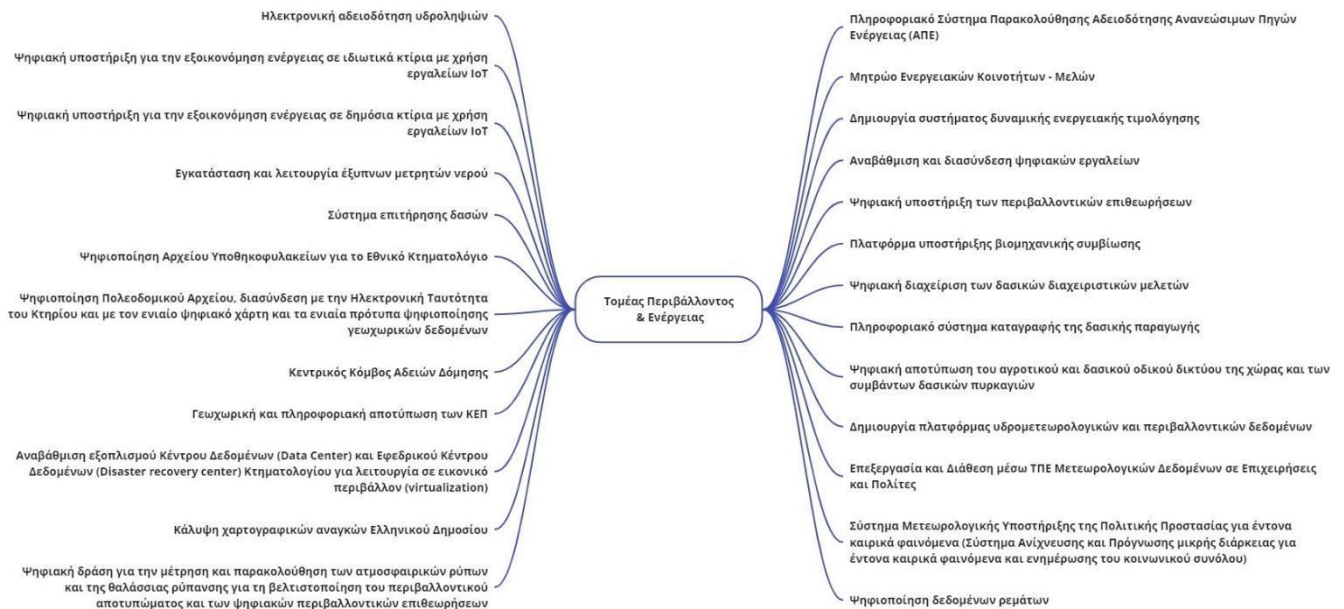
Τομέας Περιβάλλοντος & Ενέργειας

Ηλεκτρονική αδειοδότηση υδροληψιών

Ψηφιακή υποστήριξη για την εξοικονόμηση ενέργειας σε ιδιωτικά κτίρια με χρήση εργαλείων IoT

Ψηφιακή υποστήριξη για την εξοικονόμηση ενέργειας σε δημόσια κτίρια με χρήση εργαλείων IoT

Εγκατάσταση και λειτουργία έξυπνων μετρητών νερού

Σύστημα επιτήρησης δασών

Ψηφιοποίηση Αρχείου Υποθηκοφυλακείων για το Εθνικό Κτηματολόγιο

Ψηφιοποίηση Πολεοδομικού Αρχείου, διασύνδεση με την Ηλεκτρονική Ταυτότητα του Κτηρίου και με τον ενιαίο ψηφιακό χάρτη και τα ενιαία πρότυπα ψηφιοποίησης γεωχωρικών δεδομένων

Κεντρικός Κόμβος Αδειών Δόμησης

Γεωχωρική και πληροφοριακή αποτύπωση των ΚΕΠ

Αναβάθμιση εξοπλισμού Κέντρου Δεδομένων (Data Center) και Εφεδρικού Κέντρου Δεδομένων (Disaster recovery center) Κτηματολογίου για λειτουργία σε εικονικό περιβάλλον (virtualization)

Κάλυψη χαρτογραφικών αναγκών Ελληνικού Δημοσίου

Ψηφιακή δράση για την μέτρηση και παρακολούθηση των ατμοσφαιρικών ρύπων και της θαλάσσιας ρύπανσης για τη βελτιστοποίηση του περιβαλλοντικού αποτυπώματος και των ψηφιακών περιβαλλοντικών επιθεωρήσεων

Πληροφοριακό Σύστημα Παρακολούθησης Αδειοδότησης Ανανεώσιμων Πηγών Ενέργειας (ΑΠΕ)

Μητρώο Ενεργειακών Κοινοτήτων - Μελών

Δημιουργία συστήματος δυναμικής ενεργειακής τιμολόγησης

Αναβάθμιση και διασύνδεση ψηφιακών εργαλείων

Ψηφιακή υποστήριξη των περιβαλλοντικών επιθεωρήσεων

Πλατφόρμα υποστήριξης βιομηχανικής συμβίωσης

Ψηφιακή διαχείριση των δασικών διαχειριστικών μελετών

Πληροφοριακό σύστημα καταγραφής της δασικής παραγωγής

Ψηφιακή αποτύπωση του αγροτικού και δασικού οδικού δικτύου της χώρας και των συμβάντων δασικών πυρκαγιών

Δημιουργία πλατφόρμας υδρομετεωρολογικών και περιβαλλοντικών δεδομένων

Επεξεργασία και Διάθεση μέσω ΤΠΕ Μετεωρολογικών Δεδομένων σε Επιχειρήσεις και Πολίτες

Σύστημα Μετεωρολογικής Υποστήριξης της Πολιτικής Προστασίας για έντονα καιρικά φαινόμενα (Σύστημα Ανίχνευσης και Πρόγνωσης μικρής διάρκειας για έντονα καιρικά φαινόμενα και ενημέρωσης του κοινωνικού συνόλου)

Ψηφιοποίηση δεδομένων ρεμάτων